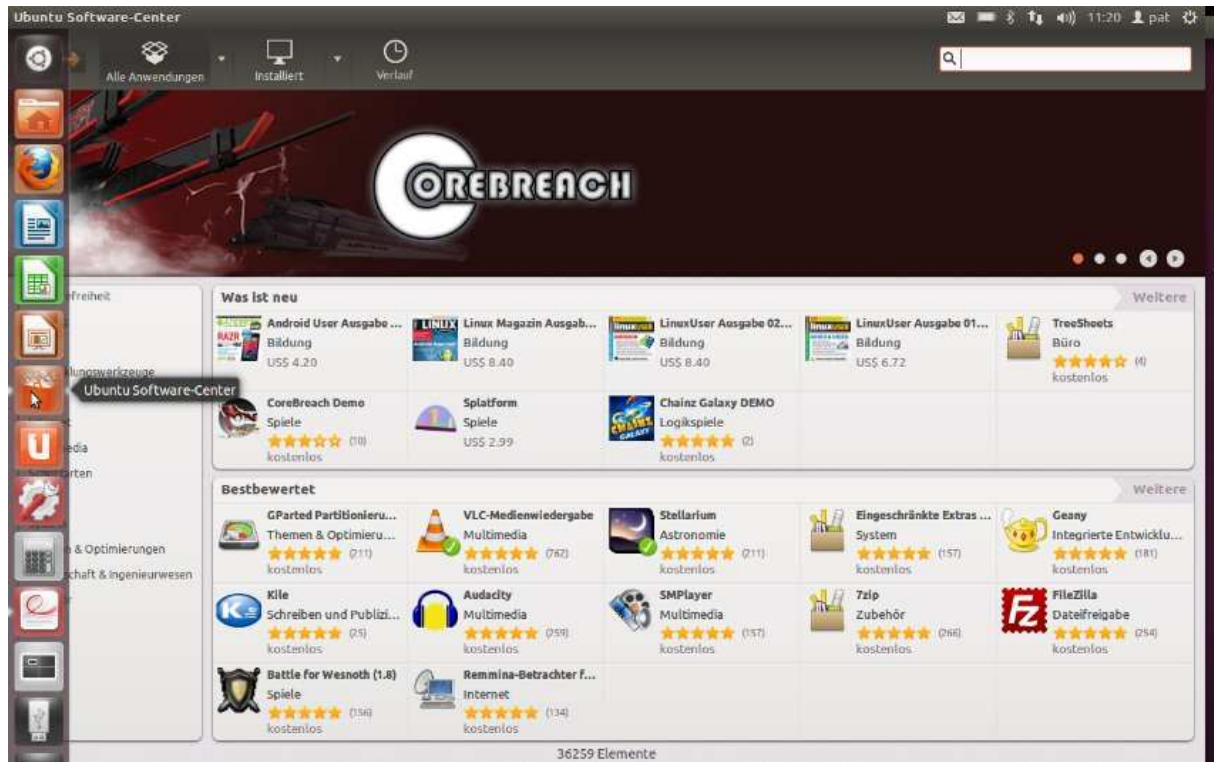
Ubuntu Software-Center
11:20 pat
Alle Anwendungen
Installiert
Verlauf
COREBREACH
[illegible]freiheit
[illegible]lungswerkzeuge
Ubuntu Software-Center
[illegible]edia
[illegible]rten
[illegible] & Optimierungen
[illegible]chaft & Ingenieurwesen
Was ist neu
Weitere
Android User Ausgabe ...
Bildung
US$ 4.20
Linux Magazin Ausgab...
Bildung
US$ 8.40
LinuxUser Ausgabe 02...
Bildung
US$ 8.40
LinuxUser Ausgabe 01...
Bildung
US$ 6.72
TreeSheets
Büro
(4)
kostenlos
CoreBreach Demo
Spiele
(10)
kostenlos
Splatform
Spiele
US$ 2.99
Chainz Galaxy DEMO
Logikspiele
(2)
kostenlos
Bestbewertet
Weitere
GParted Partitionieru...
Themen & Optimieru...
(211)
kostenlos
VLC-Medienwiedergabe
Multimedia
(762)
kostenlos
Stellarium
Astronomie
(211)
kostenlos
Eingeschränkte Extras ...
System
(157)
kostenlos
Geany
Integrierte Entwicklu...
(181)
kostenlos
Kile
Schreiben und Publizi...
(25)
kostenlos
Audacity
Multimedia
(259)
kostenlos
SMPlayer
Multimedia
(157)
kostenlos
7zip
Zubehör
(266)
kostenlos
FileZilla
Dateifreigabe
(254)
kostenlos
Battle for Wesnoth (1.8)
Spiele
(156)
kostenlos
Remmina-Betrachter f...
Internet
(134)
kostenlos
36259 Elemente